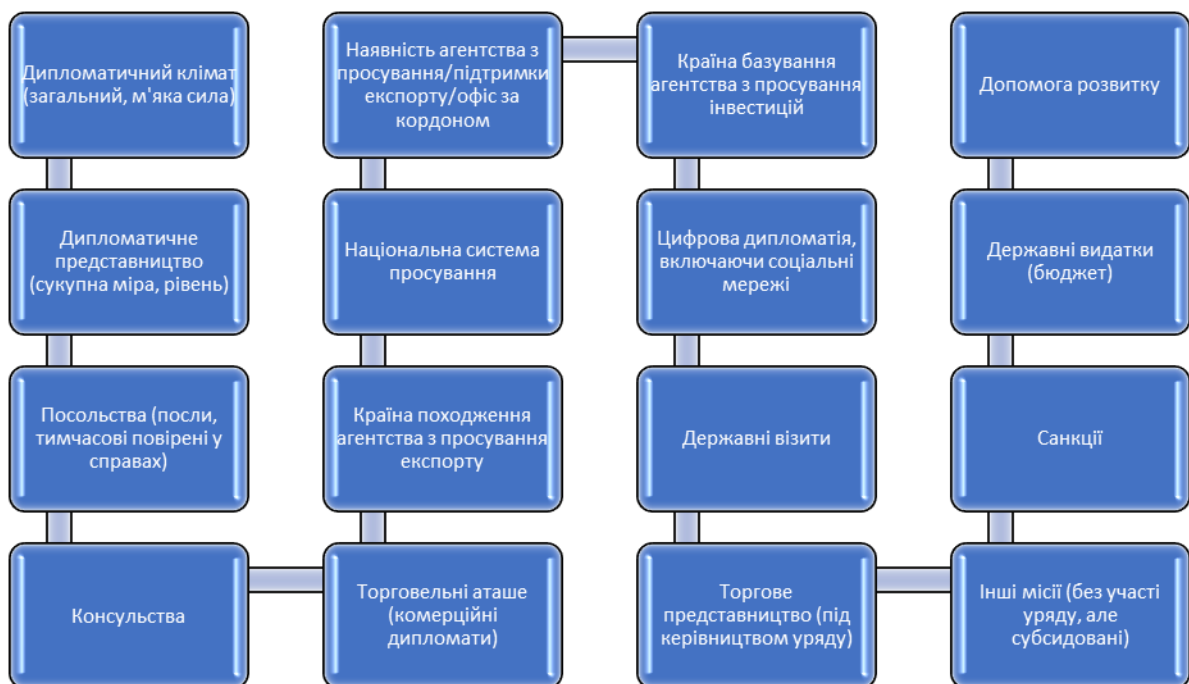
Дипломатичний клімат (загальний, м'яка сила)

Дипломатичне представництво (сукупна міра, рівень)

Посольства (посли, тимчасові повірені у справах)

Консульства

Торговельні аташе (комерційні дипломати)

Країна походження агентства з просування експорту

Національна система просування

Наявність агентства з просування/підтримки експорту/офіс за кордоном

Країна базування агентства з просування інвестицій

Цифрова дипломатія, включаючи соціальні мережі

Державні візити

Торгове представництво (під керівництвом уряду)

Інші місії (без участі уряду, але субсидовані)

Санкції

Державні видатки (бюджет)

Допомога розвитку